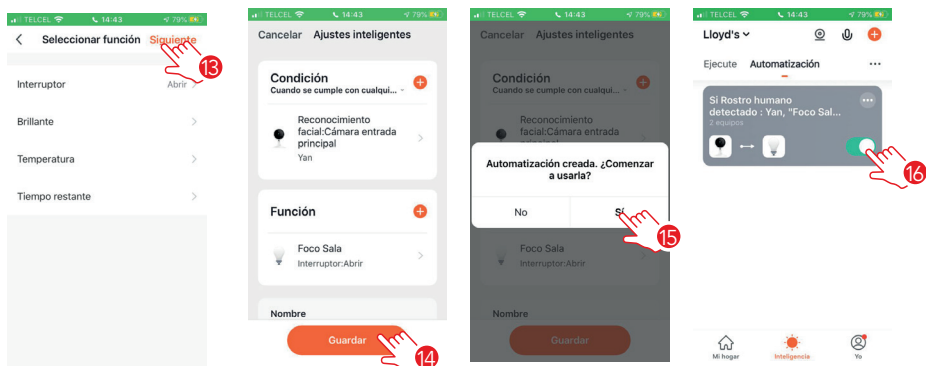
TELCEL 14:43 79%

Seleccionar función Siguiente

13

Interruptor Abrir

Brillante

Temperatura

Tiempo restante

TELCEL 14:43 79%

Cancelar Ajustes inteligentes

Condición

Cuando se cumple con cualqui...

Reconocimiento facial:Cámara entrada principal

Yan

Función

Foco Sala

Interruptor:Abrir

Nombre

Guardar

14

TELCEL 14:43 79%

Cancelar Ajustes inteligentes

Condición

Cuando se cumple con cualqui...

Reconocimiento facial:Cámara entrada

Automatización creada. ¿Comenzar a usarla?

No

Sí

15

Foco Sala

Interruptor:Abrir

Nombre

Guardar

TELCEL 14:43 79%

Lloyd's

Ejecute Automatización ...

Si Rostro humano detectado : Yan, "Foco Sal...

2 equipos

16

Mi hogar Inteligencia Yo